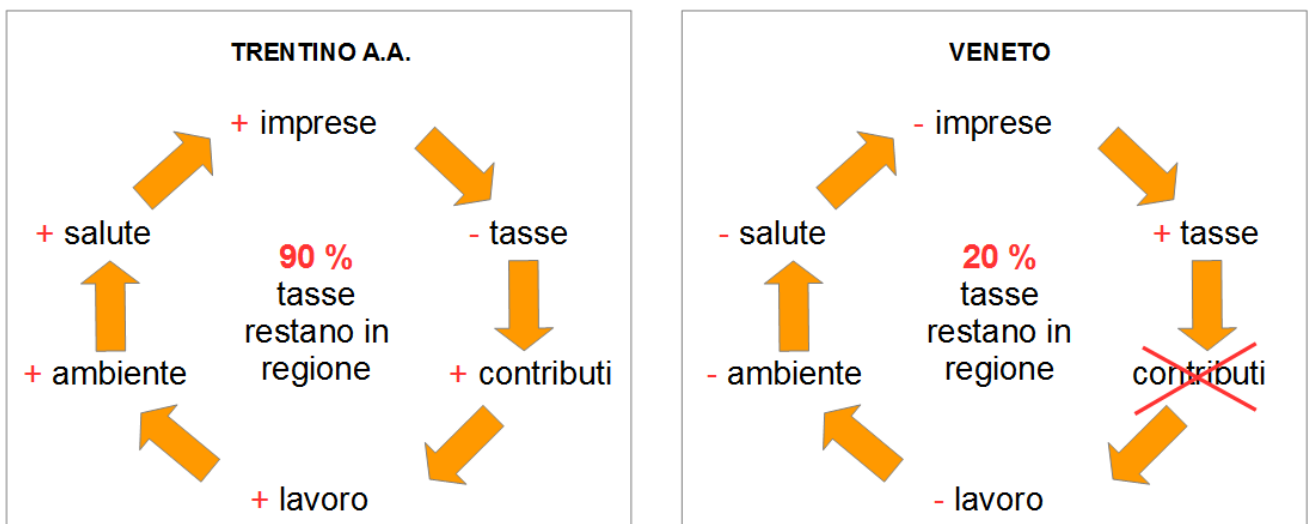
TRENTINO A.A.

+ impresa

+ impresa

- tasse

+ contributi

+ lavoro

+ ambiente

+ salute

90 %
tasse restano in regione

VENETO

- imprese

+ tasse

contributi

- lavoro

- ambiente

- salute

20 %
tasse restano in regione